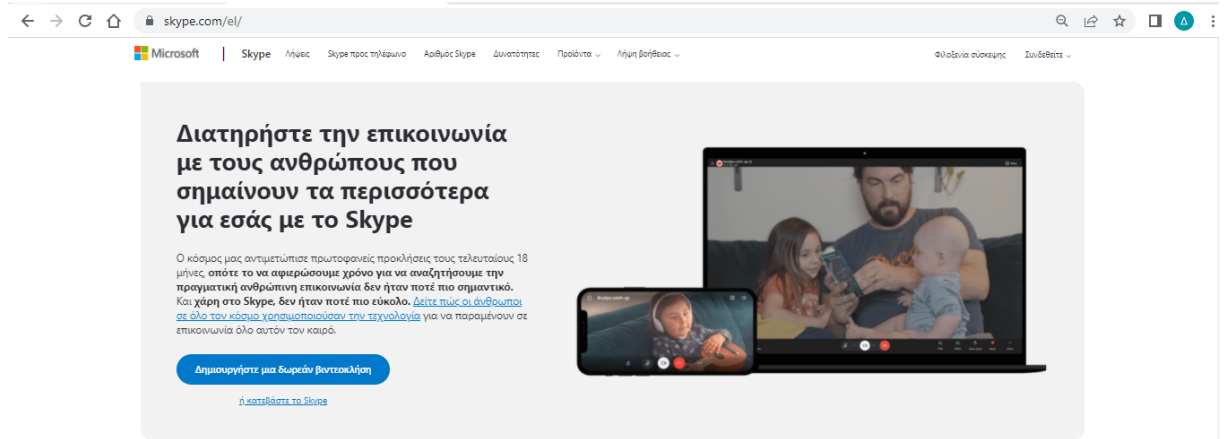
skype.com/el/

Microsoft | Skype Λήψεις Skype προς τηλέφωνο Αριθμός Skype Δυνατότητες Προϊόντα Λήψη βοήθειας

Φιλοξενία σύσκεψης Συνδεθείτε

Διατηρήστε την επικοινωνία με τους ανθρώπους που σημαίνουν τα περισσότερα για εσάς με το Skype

Ο κόσμος μας αντιμετώπισε πρωτοφανείς προκλήσεις τους τελευταίους 18 μήνες, **οπότε το να αφιερώσουμε χρόνο για να αναζητήσουμε την πραγματική ανθρώπινη επικοινωνία δεν ήταν ποτέ πιο σημαντικό.** Και **χάρη στο Skype, δεν ήταν ποτέ πιο εύκολο.** Δείτε πώς οι άνθρωποι σε όλο τον κόσμο χρησιμοποιούσαν την τεχνολογία για να παραμένουν σε επικοινωνία όλο αυτόν τον καιρό.

Δημιουργήστε μια δωρεάν βιντεοκλήση

ή κατεβάστε το Skype